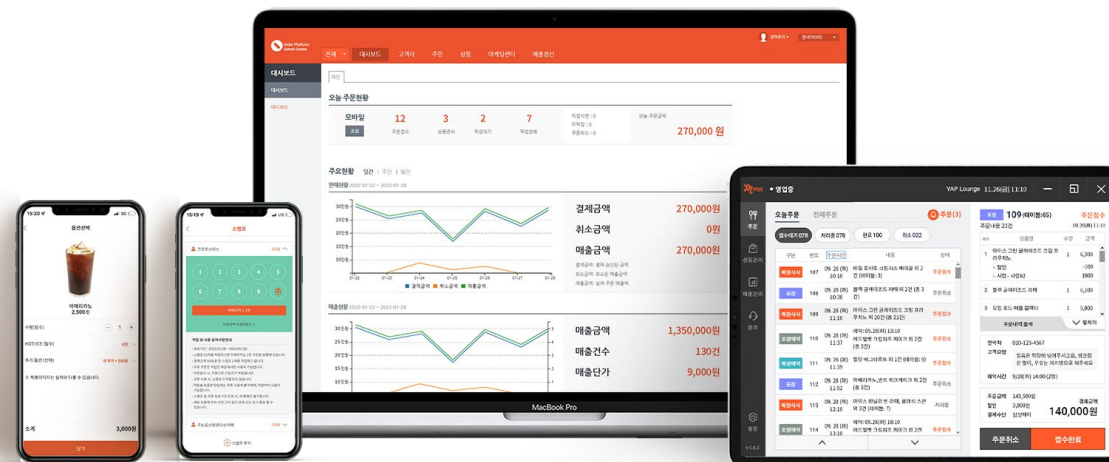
Order Platform Admin Center

전체 대시보드 고객사 주문 상품 마케팅센터 매출정산

대시보드

대시보드

오늘 주문현황

모바일

12 3 2 7

270,000 원

주요현황 일간 | 주간 | 월간

결제금액 270,000원
취소금액 0원
매출금액 270,000원

매출금액 1,350,000원
매출건수 130건
매출단가 9,000원

MacBook Pro

15:20

옵션선택

아메리카노
2,500원

소계 3,000원

담기

15:20

스탬프

YAP POS 영업중 YAP Lounge 11.26(금) 11:10

오늘주문 전체주문

주문(3)

접수대기 078 처리중 078 완료 100 취소 022

109 (테이블:6S) 주문접수

1 아이스 그린 글레이즈드 크림 치즈케이크 1 6,300
2 블루 글레이즈드 크림 1 5,000
3 오징 로드 바질 칠레라 1 6,100

주문내역 접기 펼치기

연락처 010-123-4567

예약시간 9/28(목) 14:00 (2개)

주문금액 145,500원
할인 3,000원
결제수단 신용카드

140,000원

주문취소 접수완료